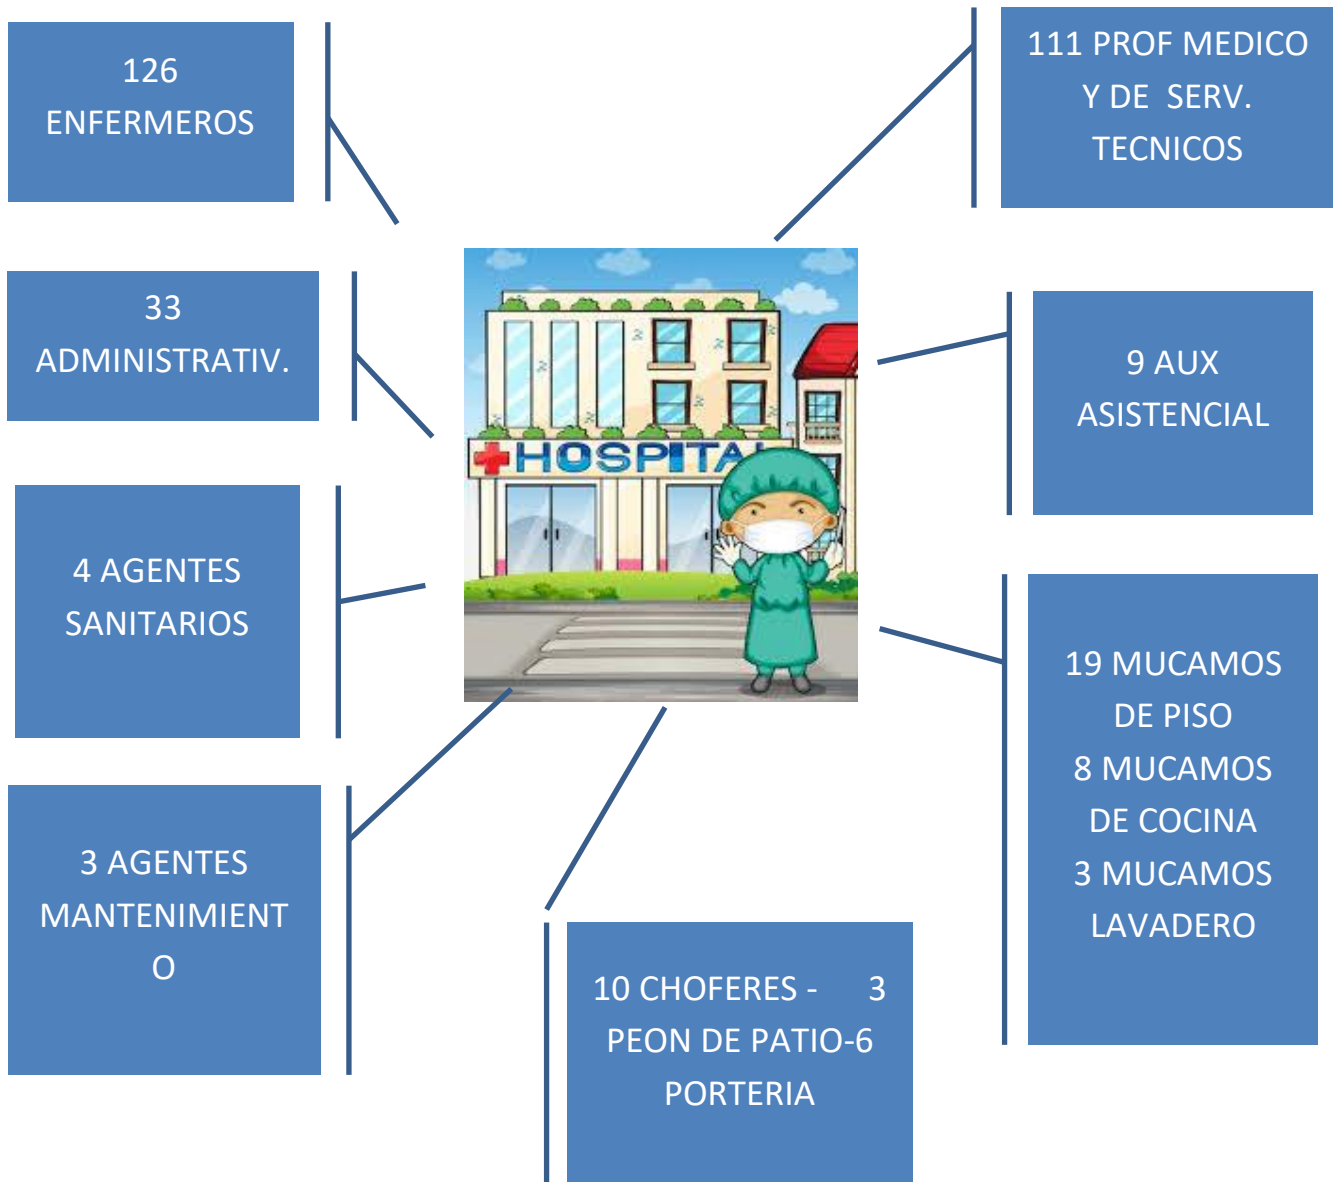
126 ENFERMEROS

111 PROF MEDICO Y DE SERV. TECNICOS

33 ADMINISTRATIV.

HOSPITAL

9 AUX ASISTENCIAL

4 AGENTES SANITARIOS

19 MUCAMOS DE PISO
8 MUCAMOS DE COCINA
3 MUCAMOS LAVADERO

3 AGENTES MANTENIMIENT O

10 CHOFERES - 3 PEON DE PATIO-6 PORTERIA